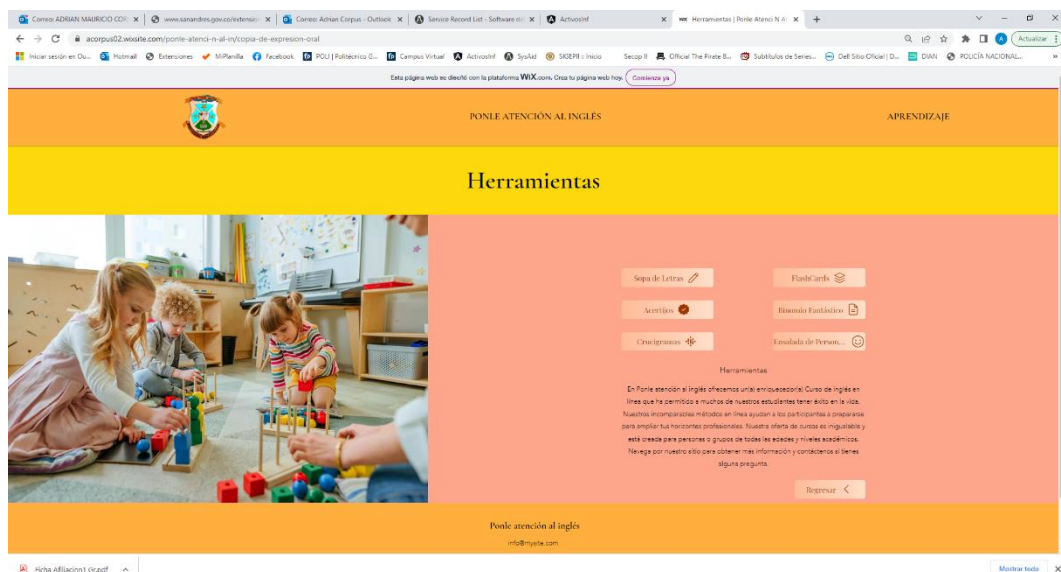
Correo: ADRIAN MAURICIO COR × | www.sanandres.gov.co/extension × | Correo: Adrian Corpus - Outlook × | Service Record List - Software de × | ActivosInf × | Herramientas | Ponle Atenci N Al × | +

acorpus02.wixsite.com/ponle-atenci-n-al-in/copia-de-expresion-oral

Actualizar

Iniciar sesión en Ou... | Hotmail | Extensiones | MiPlanilla | Facebook | POLI | Politécnico G... | Campus Virtual | ActivosInf | SysAid | SKIEPII :: Inicio | Secop II | Official The Pirate B... | Subtítulos de Series... | Del Sitio Oficial | D... | DIAN | POLICÍA NACIONAL...

Esta página web se diseñó con la plataforma WIX.com. Crea tu página web hoy. Comienza ya

PONLE ATENCIÓN AL INGLÉS

APRENDIZAJE

Herramientas

Sopa de Letras

FlashCards

Acertijos

Binomio Fantástico

Crucigramas

Ensalada de Person...

Herramientas

En Ponle atención al inglés ofrecemos un(a) enriquecedor(a) Curso de inglés en línea que ha permitido a muchos de nuestros estudiantes tener éxito en la vida. Nuestros incomparables métodos en línea ayudan a los participantes a prepararse para ampliar tus horizontes profesionales. Nuestra oferta de cursos es inigualable y está creada para personas o grupos de todas las edades y niveles académicos. Navega por nuestro sitio para obtener más información y contáctenos si tienes alguna pregunta.

Regresar

Ponle atención al inglés

info@mysite.com

Ficha Afiliacion1 Gr.pdf

Mostrar todo